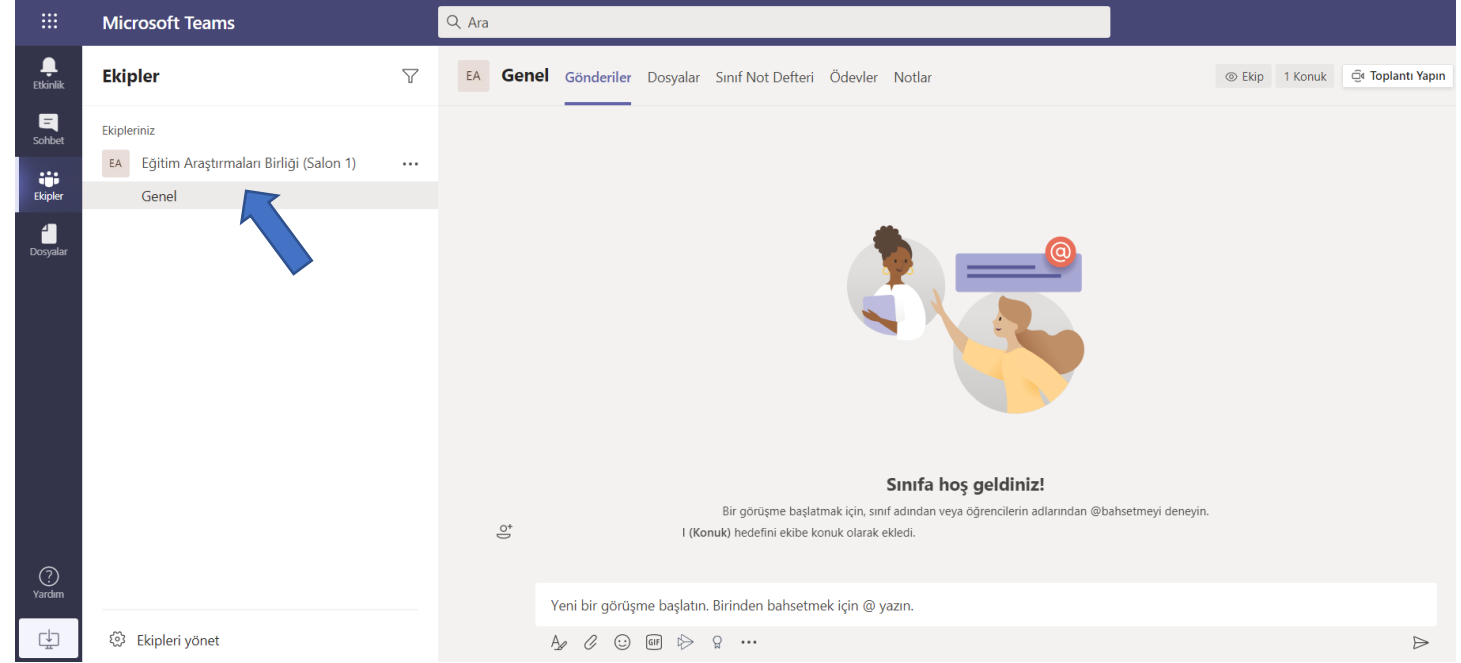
Microsoft Teams

Ara

Etkinlik

Sohbet

Ekipler

Dosyalar

Yardım

Ekipler

Ekipleriniz

EA Eğitim Araştırmaları Birliği (Salon 1) ...

Genel

Ekipleri yönet

EA Genel Gönderiler Dosyalar Sınıf Not Defteri Ödevler Notlar

Ekip 1 Konuk Toplantı Yapın

Sınıfa hoş geldiniz!

Bir görüşme başlatmak için, sınıf adından veya öğrencilerin adlarından @bahsetmeyi deneyin.

I (Konuk) hedefini ekibe konuk olarak ekledi.

Yeni bir görüşme başlatın. Birinden bahsetmek için @ yazın.

GIF ...